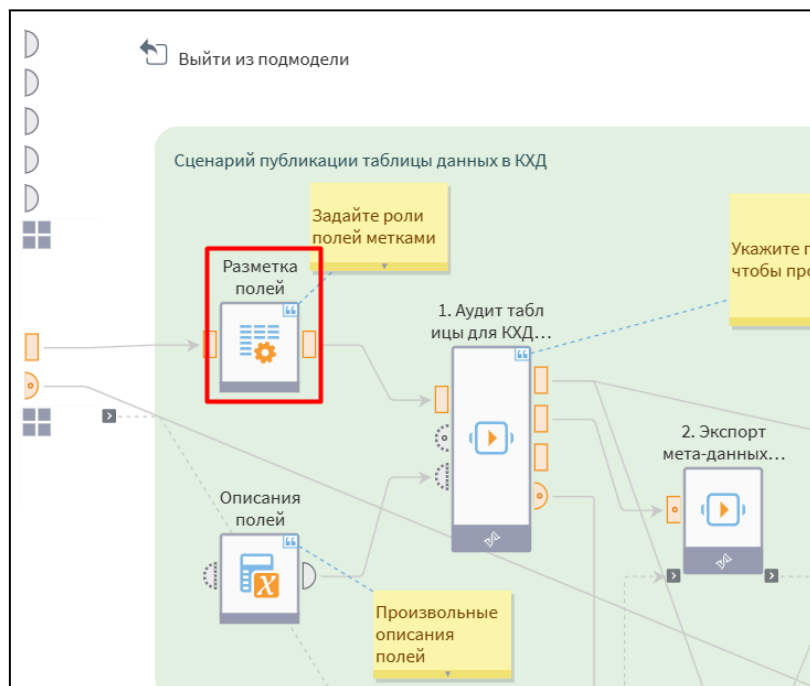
Выйти из подмодели

Сценарий публикации таблицы данных в КХД

Задайте роли полей метками

Укажите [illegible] чтобы про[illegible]

Разметка полей

1. Аудит таблицы для КХД...

2. Экспорт мета-данных...

Описания полей

Произвольные описания полей